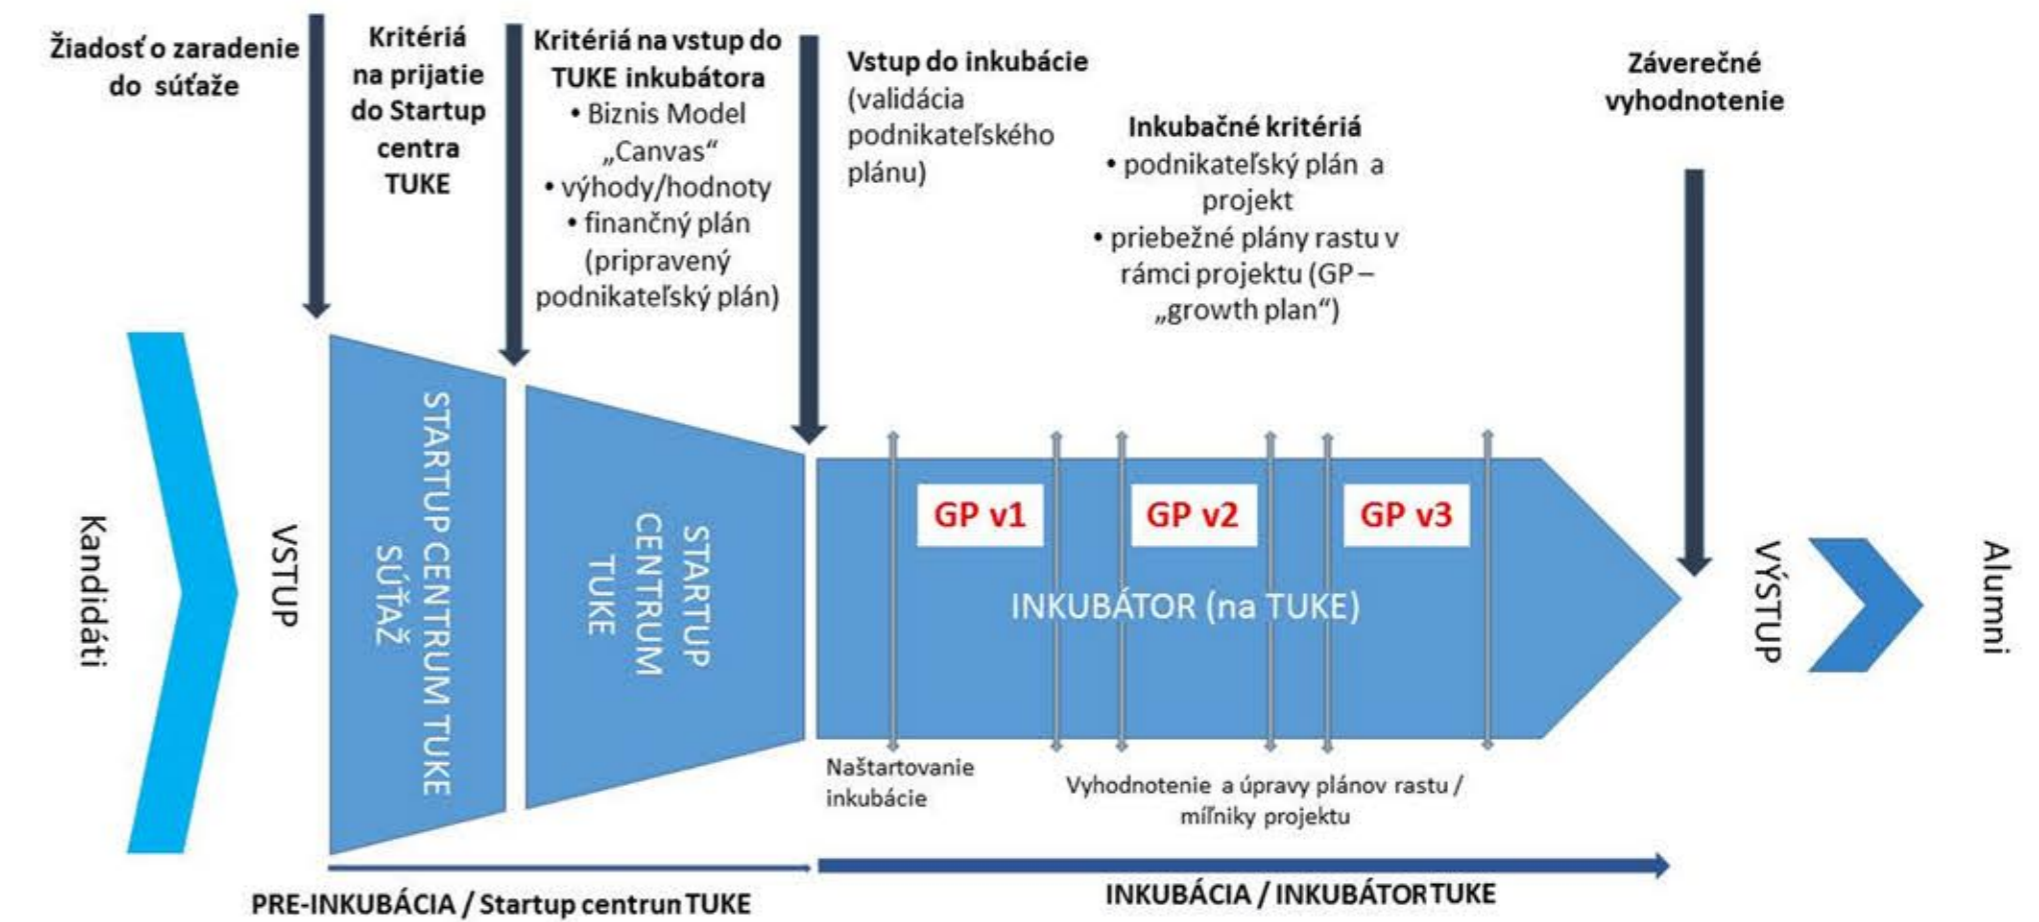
Žiadosť o zaradenie do súťaže

Kritériá na prijatie do Startup centra TUKE

Kritériá na vstup do TUKE inkubátora
• Biznis Model „Canvas“
• výhody/hodnoty
• finančný plán (pripravený podnikateľský plán)

Vstup do inkubácie (validácia podnikateľského plánu)

Inkubačné kritériá
• podnikateľský plán a projekt
• priebežné plány rastu v rámci projektu (GP – „growth plan“)

Záverečné vyhodnotenie

Kandidáti

VSTUP

STARTUP CENTRUM TUKE SÚŤAŽ

STARTUP CENTRUM TUKE

GP v1

GP v2

GP v3

INKUBÁTOR (na TUKE)

VÝSTUP

Alumni

Naštartovanie inkubácie

Vyhodnotenie a úpravy plánov rastu / míľniky projektu

PRE-INKUBÁCIA / Startup centrun TUKE

INKUBÁCIA / INKUBÁTOR TUKE